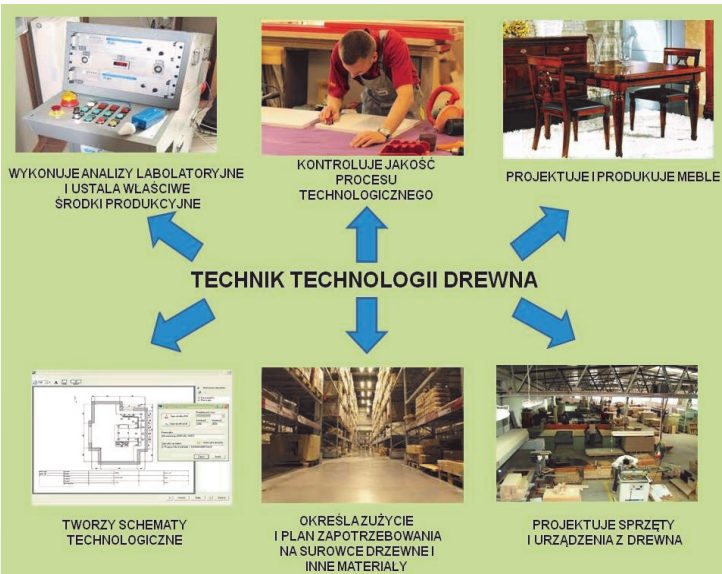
WYKONUJE ANALIZY LABOLATORYJNE I USTALA WŁAŚCIWE ŚRODKI PRODUKCYJNE

KONTROLUJE JAKOŚĆ PROCESU TECHNOLOGICZNEGO

PROJEKTUJE I PRODUKUJE MEBLE

TECHNIK TECHNOLOGII DREWNA

TWORZY SCHEMATY TECHNOLOGICZNE

OKREŚLA ZUŻYCIE I PLAN ZAPOTRZEBOWANIA NA SUROWCE DRZEWNE I INNE MATERIAŁY

PROJEKTUJE SPRZĘTY I URZĄDZENIA Z DREWNA